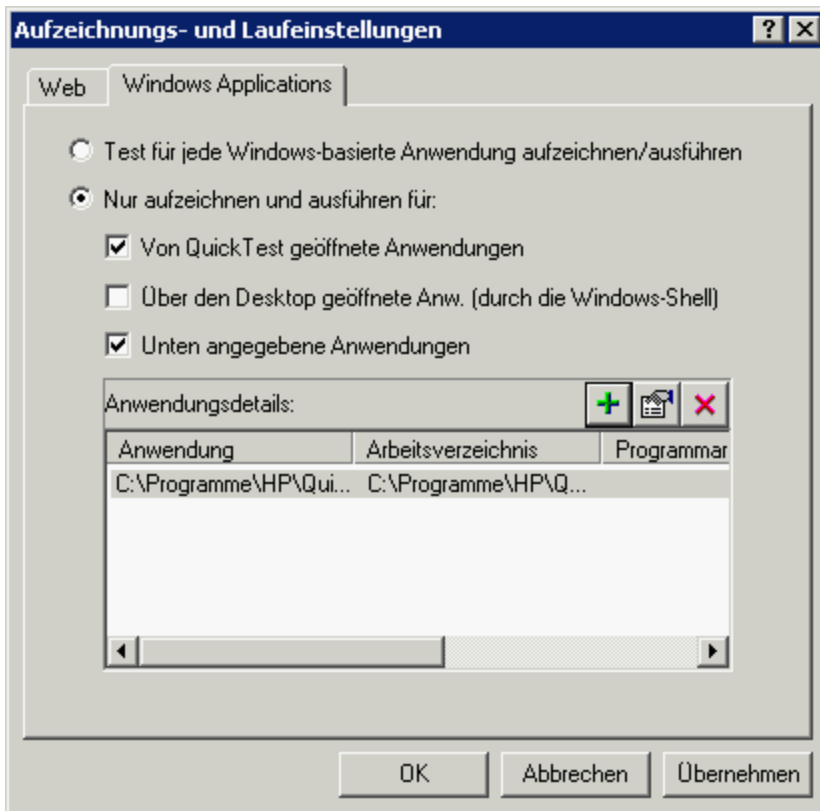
Aufzeichnungs- und Laufeinstellungen

?

Web

Windows Applications

Test für jede Windows-basierte Anwendung aufzeichnen/ausführen

Nur aufzeichnen und ausführen für:

Von QuickTest geöffnete Anwendungen

Über den Desktop geöffnete Anw. (durch die Windows-Shell)

Unten angegebene Anwendungen

Anwendungsdetails:

| Anwendung | Arbeitsverzeichnis | Programmar |
|---|---|---|
| C:\Programme\HP\Qui... | C:\Programme\HP\Q... | |

OK

Abbrechen

Übernehmen